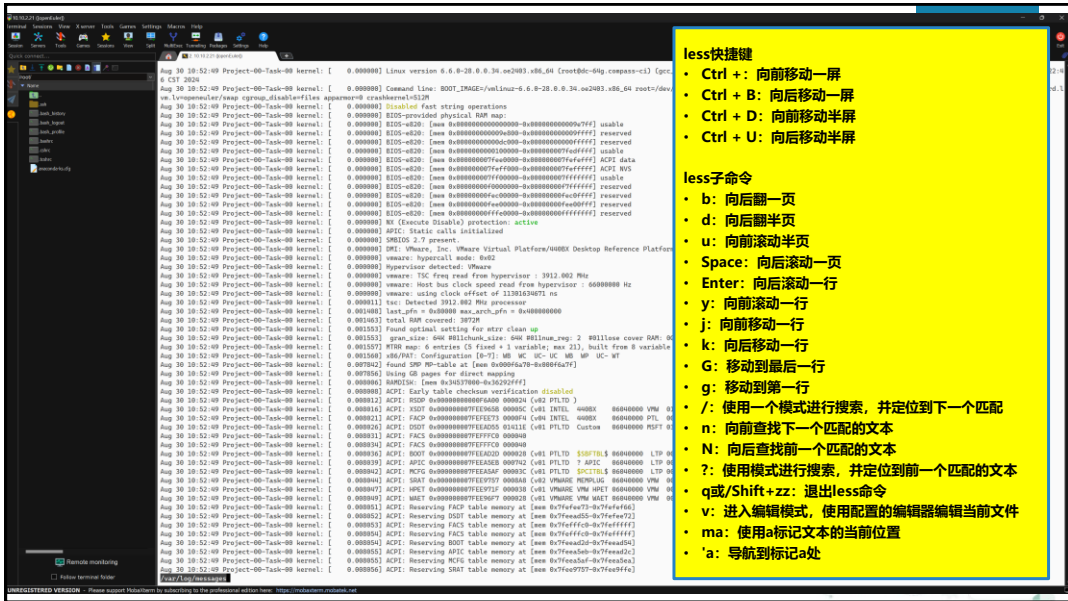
less快捷键
• Ctrl +：向前移动一屏
• Ctrl + B：向后移动一屏
• Ctrl + D：向前移动半屏
• Ctrl + U：向后移动半屏

less子命令
• b：向后翻一页
• d：向后翻半页
• u：向前滚动半页
• Space：向后滚动一页
• Enter：向后滚动一行
• y：向前滚动一行
• j：向前移动一行
• k：向后移动一行
• G：移动到最后一行
• g：移动到第一行
• /：使用一个模式进行搜索，并定位到下一个匹配
• n：向前查找下一个匹配的文本
• N：向后查找前一个匹配的文本
• ?：使用模式进行搜索，并定位到前一个匹配的文本
• q或/Shift+zz：退出less命令
• v：进入编辑模式，使用配置的编辑器编辑当前文件
• ma：使用a标记文本的当前位置
• 'a：导航到标记a处

Aug 30 10:52:49 Project-00-Task-00 kernel: [ 0.000000] Linux version 6.6.0-28.0.0.34.oe2403.x86_64
Aug 30 10:52:49 Project-00-Task-00 kernel: [ 0.000000] Command line: BOOT_IMAGE=/vmlinuz-6.6.0-28.0.0.34.oe2403.x86_64 root=/dev/
Aug 30 10:52:49 Project-00-Task-00 kernel: [ 0.000000] Disabled fast string operations
Aug 30 10:52:49 Project-00-Task-00 kernel: [ 0.000000] BIOS-provided physical RAM map:
Aug 30 10:52:49 Project-00-Task-00 kernel: [ 0.000000] NX (Execute Disable) protection: active
Aug 30 10:52:49 Project-00-Task-00 kernel: [ 0.000000] SMBIOS 2.7 present.
Aug 30 10:52:49 Project-00-Task-00 kernel: [ 0.000000] Hypervisor detected: VMware
Aug 30 10:52:49 Project-00-Task-00 kernel: [ 0.000000] tsc: Detected 3912.002 MHz processor
Aug 30 10:52:49 Project-00-Task-00 kernel: [ 0.001463] total RAM covered: 3072M
Aug 30 10:52:49 Project-00-Task-00 kernel: [ 0.006066] RAMDISK: [mem 0x34537000-0x36292fff]
Aug 30 10:52:49 Project-00-Task-00 kernel: [ 0.009988] ACPI: Early table checksum verification disabled
/var/log/messages

Remote monitoring
Follow terminal folder
UNREGISTERED VERSION - Please support MobaXterm by subscribing to the professional edition here: https://mobaxterm.mobatek.net